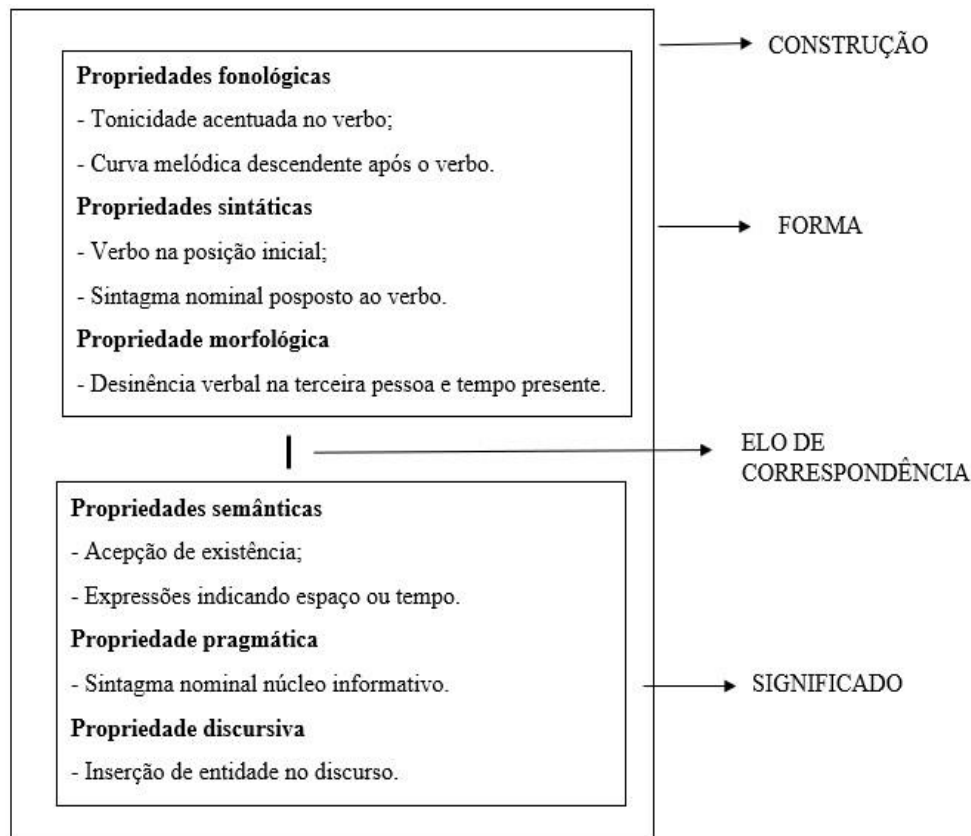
CONSTRUÇÃO

Propriedades fonológicas

- Tonicidade acentuada no verbo;

- Curva melódica descendente após o verbo.

Propriedades sintáticas

- Verbo na posição inicial;

- Sintagma nominal posposto ao verbo.

Propriedade morfológica

- Desinência verbal na terceira pessoa e tempo presente.

FORMA

ELO DE CORRESPONDÊNCIA

Propriedades semânticas

- Acepção de existência;

- Expressões indicando espaço ou tempo.

Propriedade pragmática

- Sintagma nominal núcleo informativo.

Propriedade discursiva

- Inserção de entidade no discurso.

SIGNIFICADO